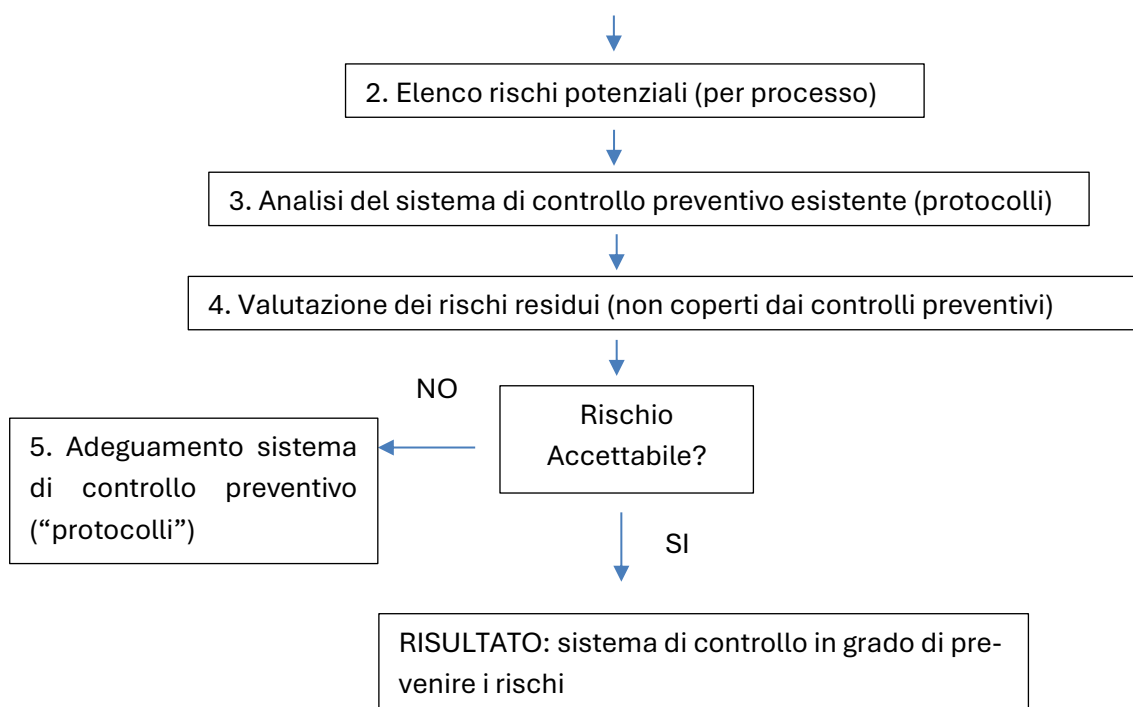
2. Elenco rischi potenziali (per processo)

3. Analisi del sistema di controllo preventivo esistente (protocolli)

4. Valutazione dei rischi residui (non coperti dai controlli preventivi)

NO

Rischio Accettabile?

5. Adeguamento sistema di controllo preventivo ("protocolli")

SI

RISULTATO: sistema di controllo in grado di prevenire i rischi